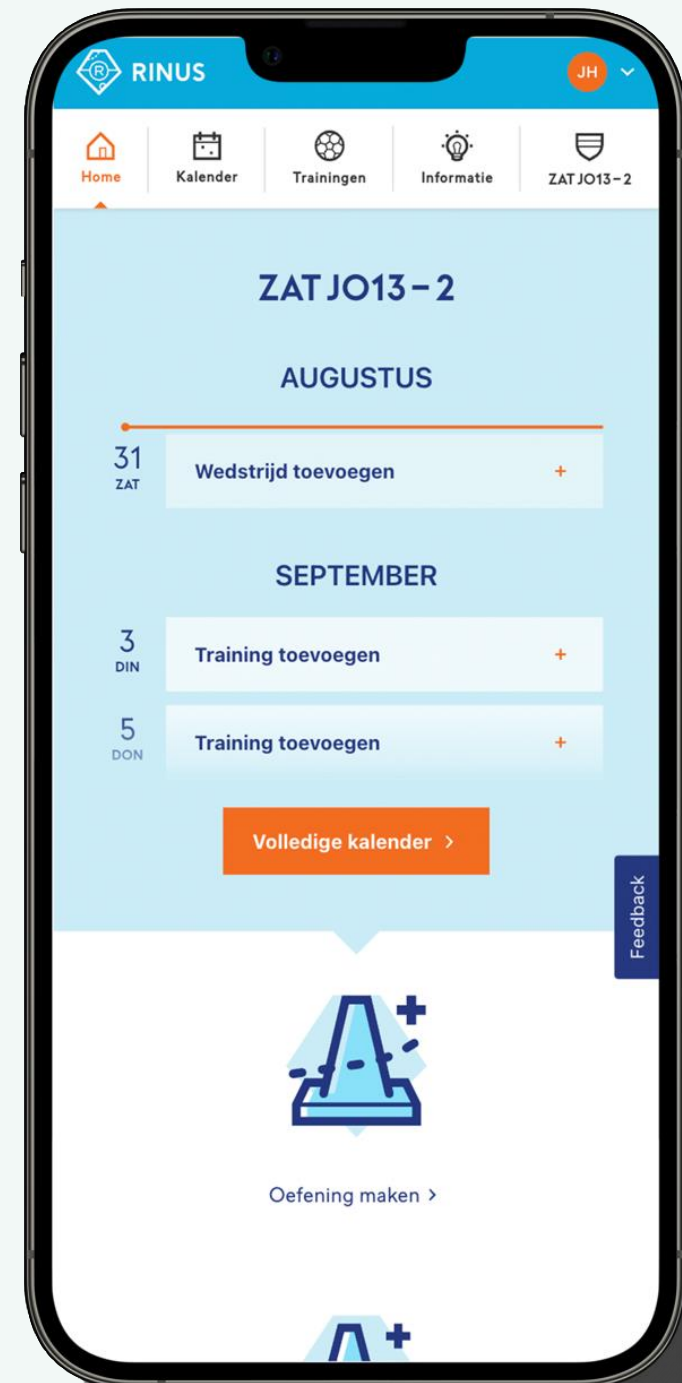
RINUS

JH

Home

Kalender

Trainingen

Informatie

ZAT JO13 – 2

ZAT JO13 – 2

AUGUSTUS

31
ZAT

Wedstrijd toevoegen +

SEPTEMBER

3
DIN

Training toevoegen +

5
DON

Training toevoegen +

Volledige kalender >

Feedback

Oefening maken >